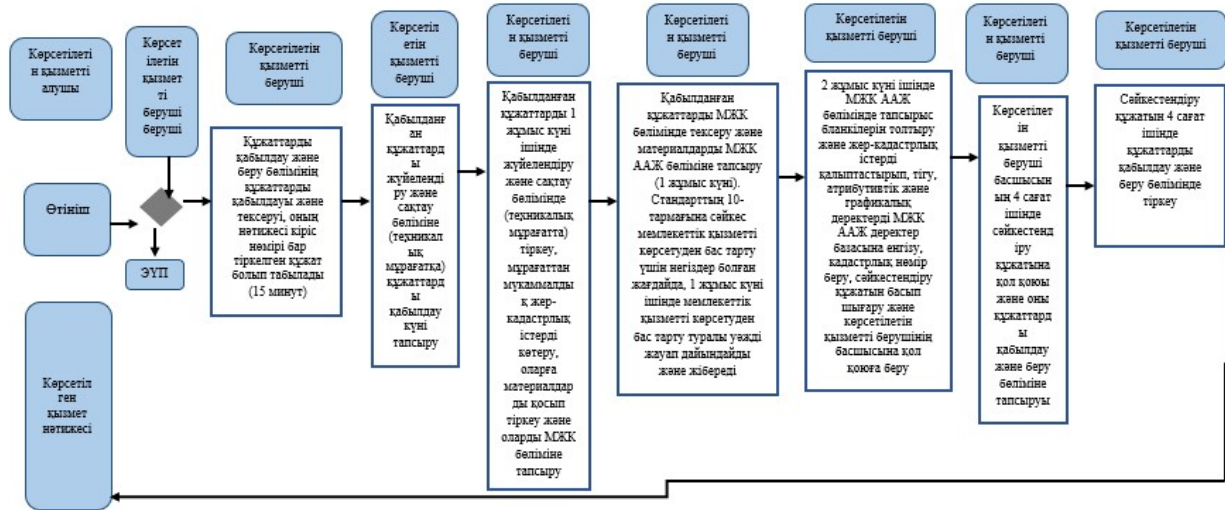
Көрсетілетін қызметті алушы

Көрсетілетін қызметті беруші беруші

Көрсетілетін қызметті беруші

Көрсетілетін қызметті беруші

Көрсетілетін қызметті беруші

Көрсетілетін қызметті беруші

Көрсетілетін қызметті беруші

Көрсетілетін қызметті беруші

Көрсетілетін қызметті беруші

Өтініш

ЭҮП

Құжаттарды қабылдау және беру бөлімінің құжаттарды қабылдауы және тексеруі, оның нәтижесі кіріс нөмірі бар тіркелген құжат болып табылады (15 минут)

Қабылданған құжаттарды жүйелендіру және сақтау бөліміне (техникалық мұрағатқа) құжаттарды қабылдау күні тапсыру

Қабылданған құжаттарды 1 жұмыс күні ішінде жүйелендіру және сақтау бөлімінде (техникалық мұрағатта) тіркеу, мұрағаттан мұқаммалдық жер-кадастрлық істерді көтеру, оларға материалдарды қосып тіркеу және оларды МЖК бөліміне тапсыру

Қабылданған құжаттарды МЖК бөлімінде тексеру және материалдарды МЖК ААЖ бөлiміне тапсыру (1 жұмыс күні). Стандарттың 10-тармағына сәйкес мемлекеттік қызметті көрсетуден бас тарту үшін негіздер болған жағдайда, 1 жұмыс күні ішінде мемлекеттік қызметті көрсетуден бас тарту туралы уәжді жауап дайындайды және жібереді

2 жұмыс күні ішінде МЖК ААЖ бөлімінде тапсырыс бланкілерін толтыру және жер-кадастрлық істерді қалыптастырып, тігу, атрибутивтік және графикалық деректерді МЖК ААЖ деректер базасына енгізу, кадастрлық нөмір беру, сәйкестендіру құжатын басып шығару және көрсетілетін қызметті берушінің басшысына қол қоюға беру

Көрсетілетін қызметті беруші басшысының 4 сағат ішінде сәйкестендіру құжатына қол қоюы және оны құжаттарды қабылдау және беру бөліміне тапсыруы

Сәйкестендіру құжатын 4 сағат ішінде құжаттарды қабылдау және беру бөлімінде тіркеу

Көрсетілген қызмет нәтижесі